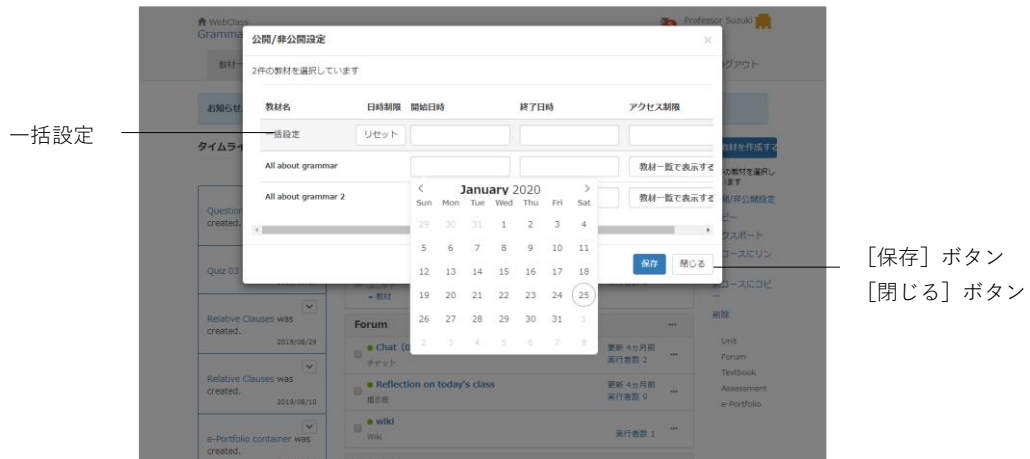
WebClass
Gramma

Professor Suzuki

教材
グアウト

お知らせ

タイムライ

公開/非公開設定

2件の教材を選択しています

| 教材名 | 日時制限 | 開始日時 | 終了日時 | アクセス制限 |
|---|---|---|---|---|
| 一括設定 | リセット | | | |
| All about grammar | | | | 教材一覧で表示す |
| All about grammar 2 | | | | 教材一覧で表示す |

January 2020

| Sun | Mon | Tue | Wed | Thu | Fri | Sat |
|---|---|---|---|---|---|---|
| 29 | 30 | 31 | 1 | 2 | 3 | 4 |
| 5 | 6 | 7 | 8 | 9 | 10 | 11 |
| 12 | 13 | 14 | 15 | 16 | 17 | 18 |
| 19 | 20 | 21 | 22 | 23 | 24 | 25 |
| 26 | 27 | 28 | 29 | 30 | 31 | 1 |
| 2 | 3 | 4 | 5 | 6 | 7 | 8 |

保存
閉じる

一括設定

［保存］ボタン
［閉じる］ボタン

Question created.

Quiz 03

Relative Clauses was created.
2019/08/29

Relative Clauses was created.
2019/08/10

e-Portfolio container was created.

教材を作成する
の教材を選択します
開/非公開設定
ピー
クスポート
コースにリン
コースにコピ
削除
Unit
Forum
Textbook
Assessment
e-Portfolio

+ 教材

Forum

Chat (
チャット
更新 4ヵ月前
実行者数 2

Reflection on today's class
掲示板
更新 4ヵ月前
実行者数 9

wiki
Wiki
実行者数 1